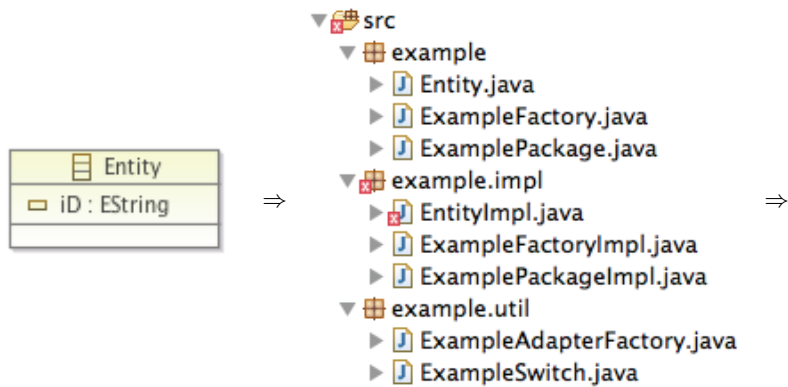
Entity
iD : EString

$\Rightarrow$

src
example
Entity.java
ExampleFactory.java
ExamplePackage.java
example.impl
EntityImpl.java
ExampleFactoryImpl.java
ExamplePackageImpl.java
example.util
ExampleAdapterFactory.java
ExampleSwitch.java

$\Rightarrow$